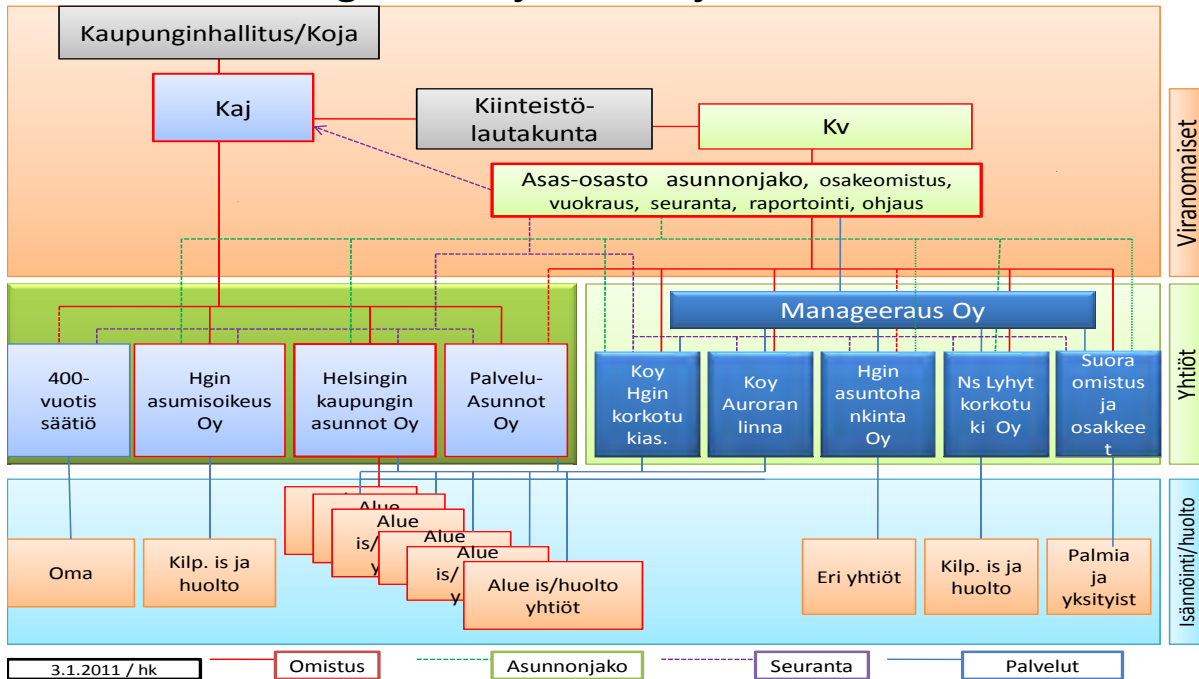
Kaupunginhallitus/Koja

Kaj

Kiinteistölautakunta

Kv

Asas-osasto asunnonjako, osakeomistus, vuokraus, seuranta, raportointi, ohjaus

Viranomaiset

Manageeraus Oy

400-vuotis säätiö

Hgin asumisoikeus Oy

Helsingin kaupungin asunnot Oy

Palvelu-Asunnot Oy

Koy Hgin korkotukias.

Koy Auroranlinna

Hgin asuntohankinta Oy

Ns Lyhyt korkotuki Oy

Suora omistus ja osakkeet

Yhtiöt

Oma

Kilp. is ja huolto

Alue

Alue is/ y

Alue is/ y

Alue is/ y

Alue is/huolto yhtiöt

Eri yhtiöt

Kilp. is ja huolto

Palmia ja yksityist

Isännöinti/huolto

3.1.2011 / hk

Omistus

Asunnonjako

Seuranta

Palvelut